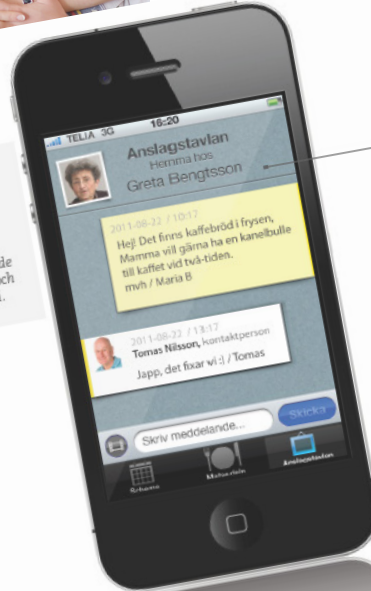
TELIA 3G 16:20

Anslagstavlan
Hemma hos
Greta Bengtsson

2011-08-22 / 10:17
Hej! Det finns kaffebröd i frysen, Mamma vill gärna ha en kanelbulle till kaffet vid två-tiden.
mvh / Maria B

2011-08-22 / 13:17
Tomas Nilsson, kontaktperson
Japp, det fixar vi :) / Tomas

Skriv meddelande...
Skicka

Schema
Matsedel
Anslagstavlan

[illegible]de
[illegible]ch
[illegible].